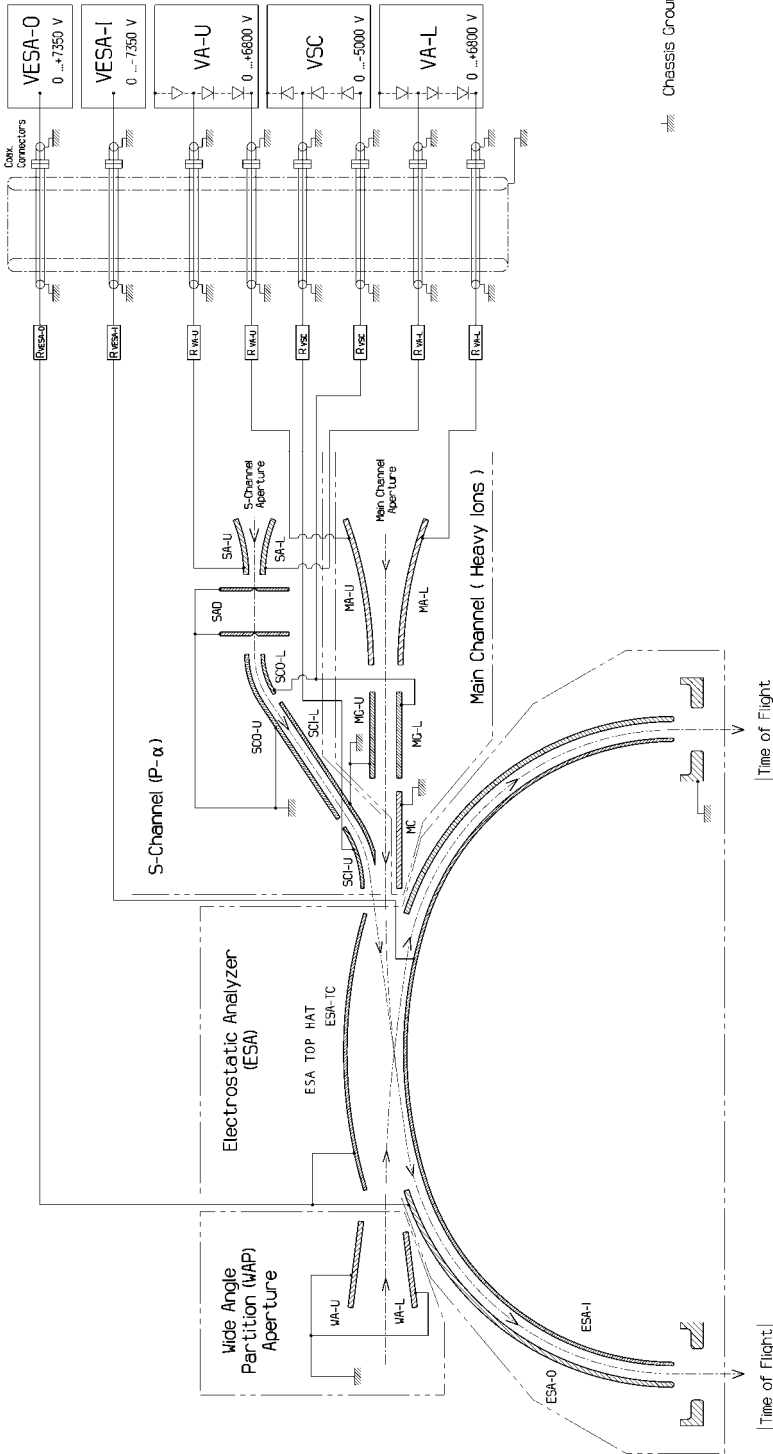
VESA-O
0 ...+7350 V

VESA-I
0 ...-7350 V

VA-U
0 ...+6800 V

VSC
0 ...-5000 V

VA-L
0 ...+6800 V

Chassis Grou

Coax. Connectors

R VESA-O
R VESA-I
R VA-U
R VA-U
R VSC
R VSC
R VA-L
R VA-L

S-Channel Aperture
SA-U
SA-L
SAD
Main Channel Aperture
MA-U
MA-L
SCO-L
SCO-U
SCI-L
SCI-U
MC-U
MC-L
MC

S-Channel (P-α)

Main Channel ( Heavy Ions )

Electrostatic Analyzer (ESA)

ESA TOP HAT
ESA-TC

Wide Angle Partition (WAP) Aperture

WA-U
WA-L

ESA-I
ESA-O

Time of Flight
Time of Flight